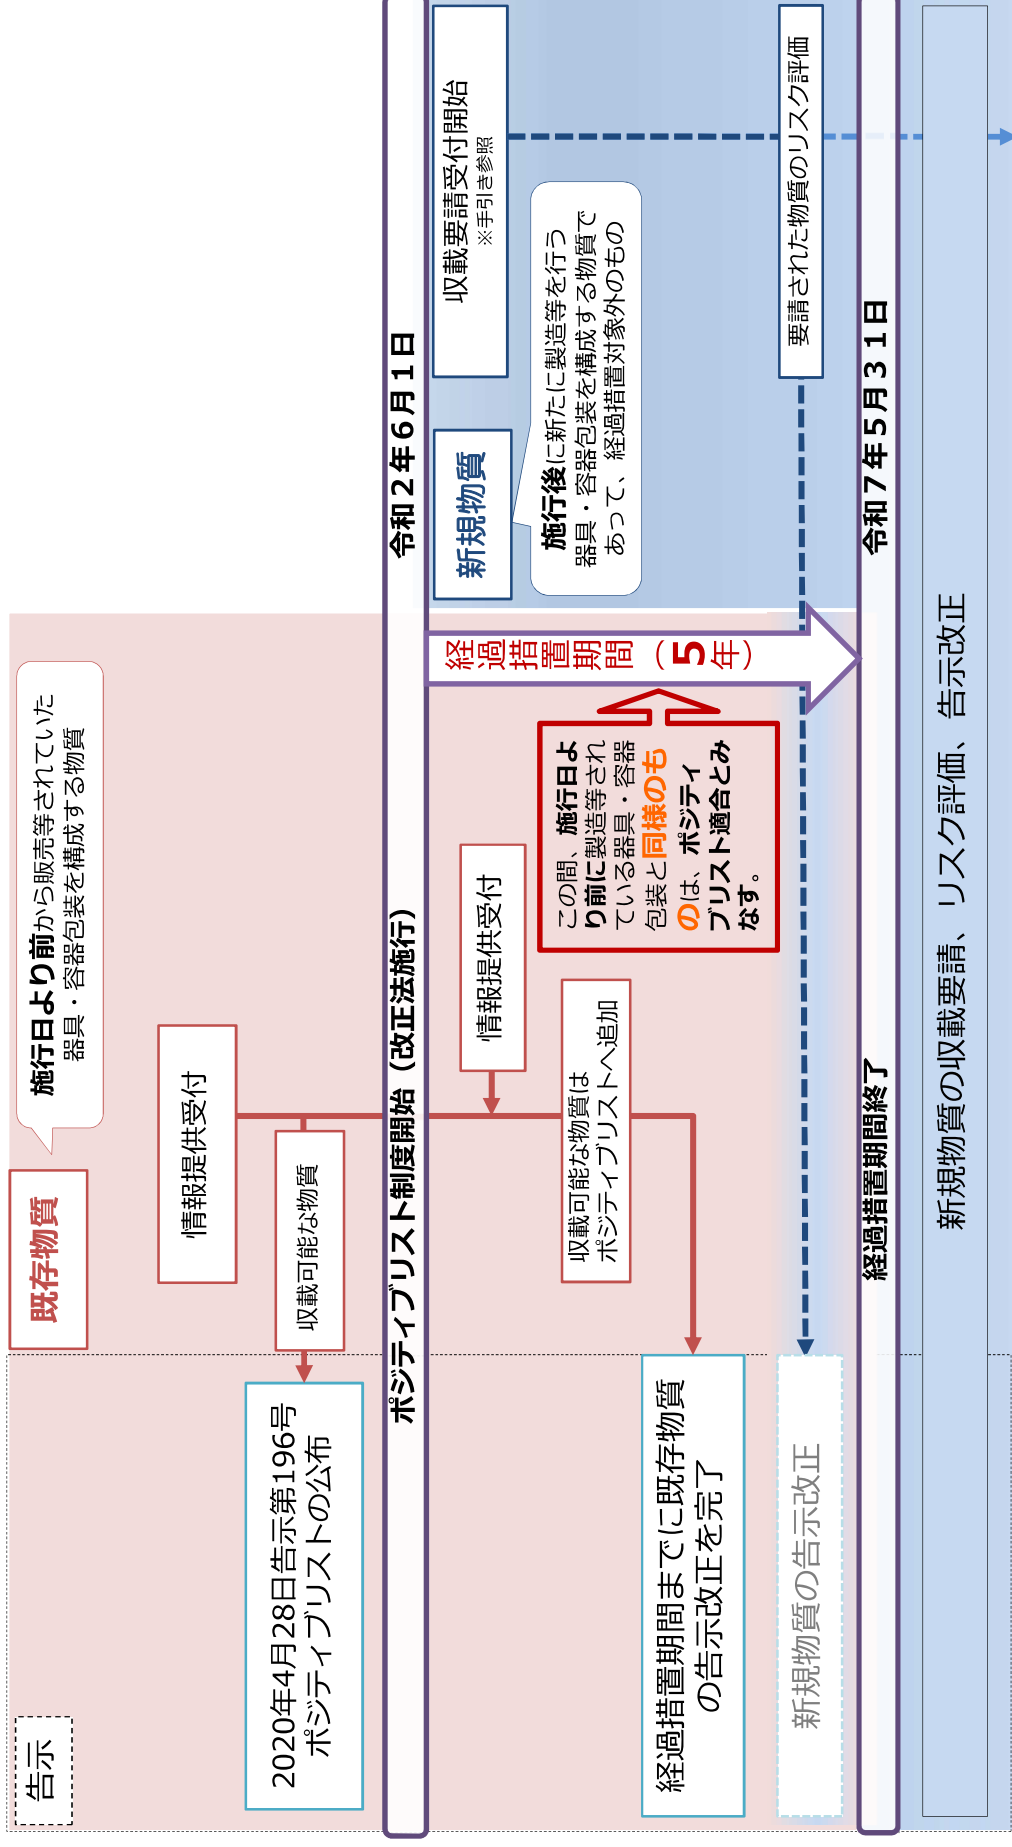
既存物質

施行日より前から販売等されていた器具・容器包装を構成する物質

情報提供受付

収載可能な物質

2020年4月28日告示第196号
ポジティブリストの公布

告示

ポジティブリスト制度開始（改正法施行）

令和２年６月１日

情報提供受付

収載可能な物質は
ポジティブリストへ追加

経過措置期間までに既存物質
の告示改正を完了

経過措置期間（５年）

この間、施行日より前に製造等されている器具・容器包装と同様のものは、ポジティブリスト適合とみなす。

新規物質

施行後に新たに製造等を行う器具・容器包装を構成する物質であって、経過措置対象外のもの

収載要請受付開始
※手引き参照

要請された物質のリスク評価

新規物質の告示改正

令和７年５月３１日

経過措置期間終了

新規物質の収載要請、リスク評価、告示改正